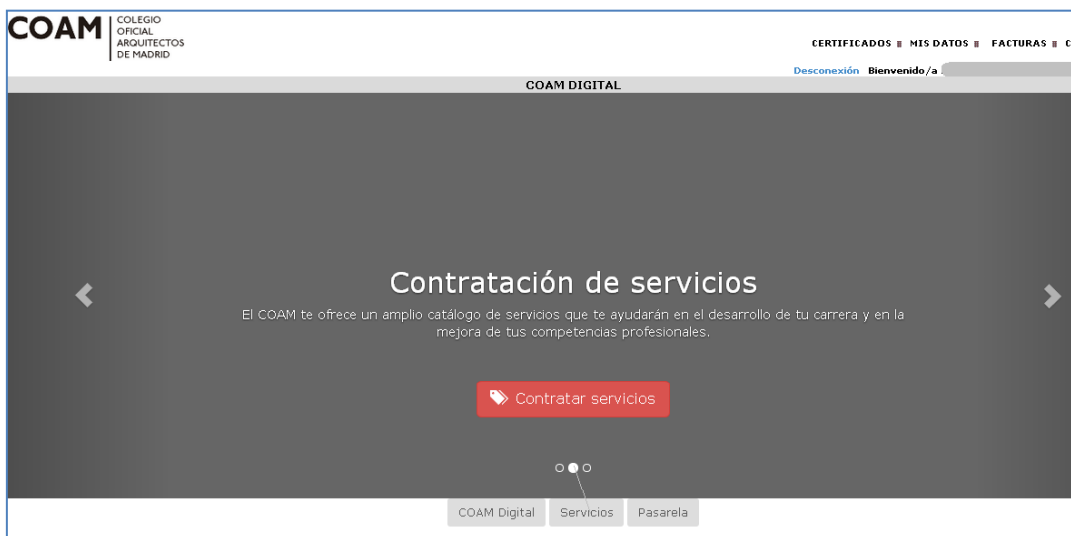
COAM COLEGIO OFICIAL ARQUITECTOS DE MADRID

CERTIFICADOS | MIS DATOS | FACTURAS | C

Desconexión Bienvenido/a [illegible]

COAM DIGITAL

Contratación de servicios

El COAM te ofrece un amplio catálogo de servicios que te ayudarán en el desarrollo de tu carrera y en la mejora de tus competencias profesionales.

Contratar servicios

COAM Digital Servicios Pasarela